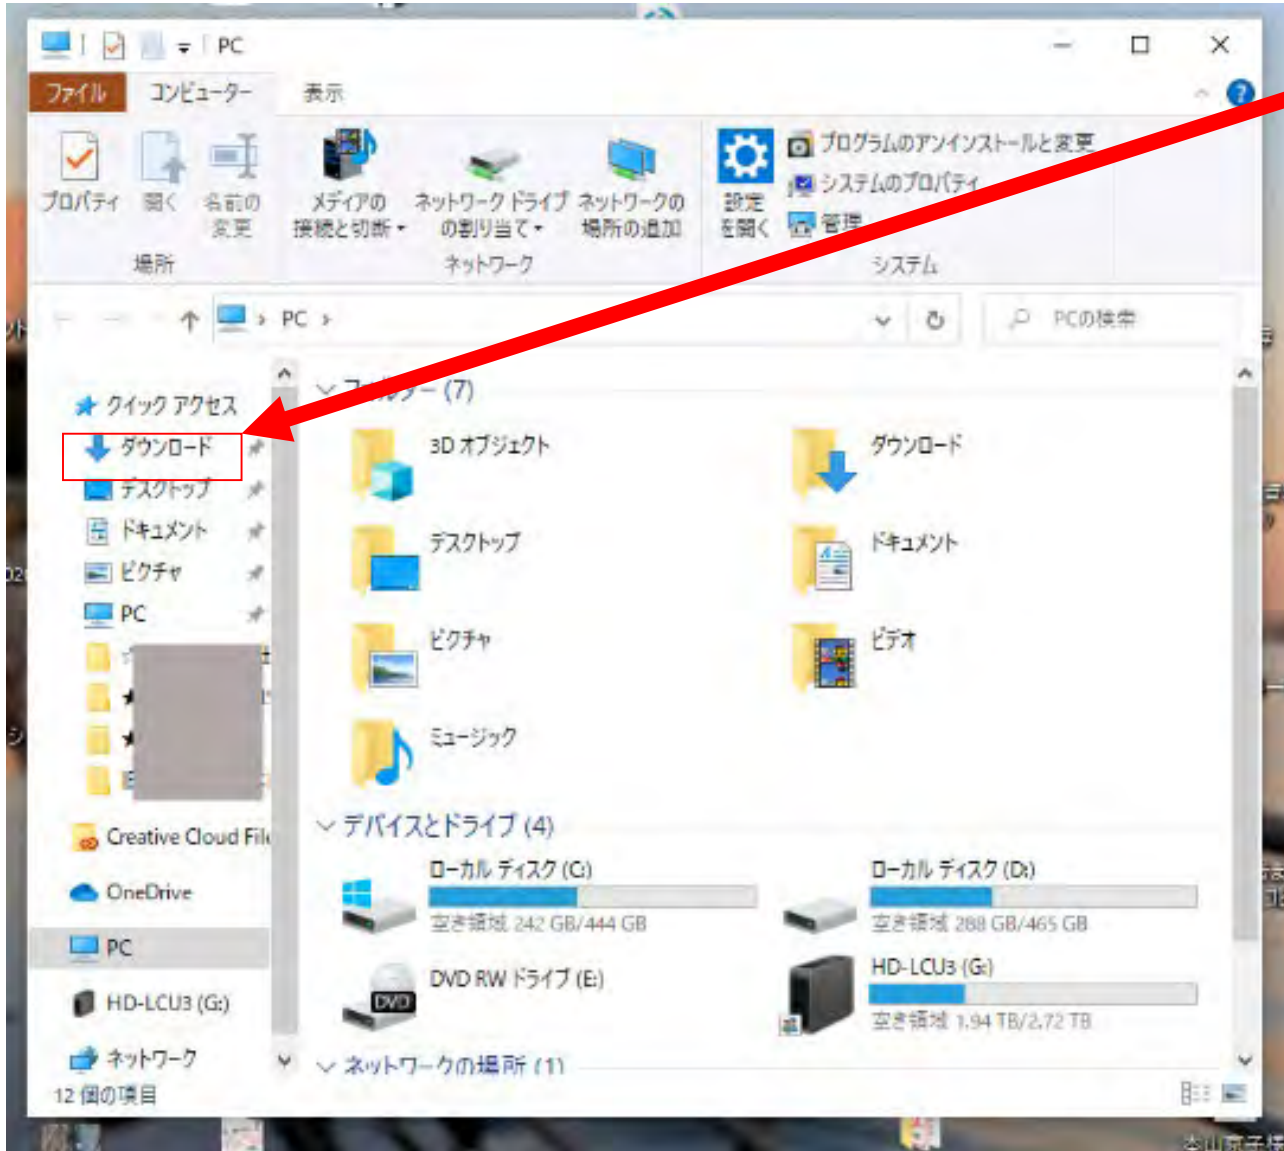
PC

ファイル　コンピューター　表示

プロパティ　開く　名前の変更
場所

メディアの接続と切断　ネットワーク ドライブの割り当て　ネットワークの場所の追加
ネットワーク

設定を開く　プログラムのアンインストールと変更　システムのプロパティ　管理
システム

PC

PCの検索

クイック アクセス
ダウンロード
デスクトップ
ドキュメント
ピクチャ
PC
Creative Cloud File
OneDrive
PC
HD-LCU3 (G:)
ネットワーク

12 個の項目

フォルダー (7)
3D オブジェクト
ダウンロード
デスクトップ
ドキュメント
ピクチャ
ビデオ
ミュージック

デバイスとドライブ (4)
ローカル ディスク (C:)
空き領域 242 GB/444 GB
ローカル ディスク (D:)
空き領域 288 GB/465 GB
DVD RW ドライブ (E:)
DVD
HD-LCU3 (G:)
空き領域 1.94 TB/2.72 TB

ネットワークの場所 (1)